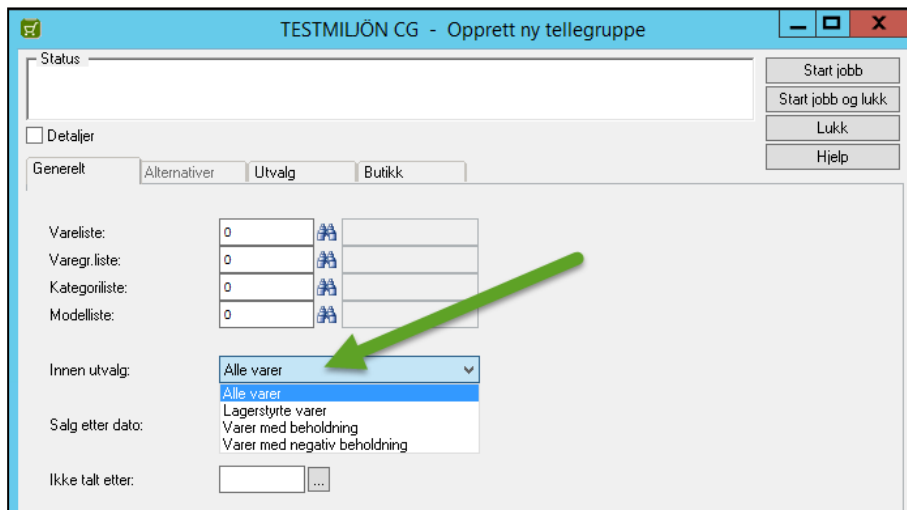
TESTMILJÖN CG - Opprett ny tellegruppe

Status

Start jobb
Start jobb og lukk
Lukk
Hjelp

Detaljer

Generelt
Alternativer
Utvalg
Butikk

Vareliste: 0
Varegr.liste: 0
Kategoriliste: 0
Modelliste: 0

Innen utvalg: Alle varer
Alle varer
Lagerstyrte varer
Varer med beholdning
Varer med negativ beholdning

Salg etter dato:

Ikke talt etter: ...